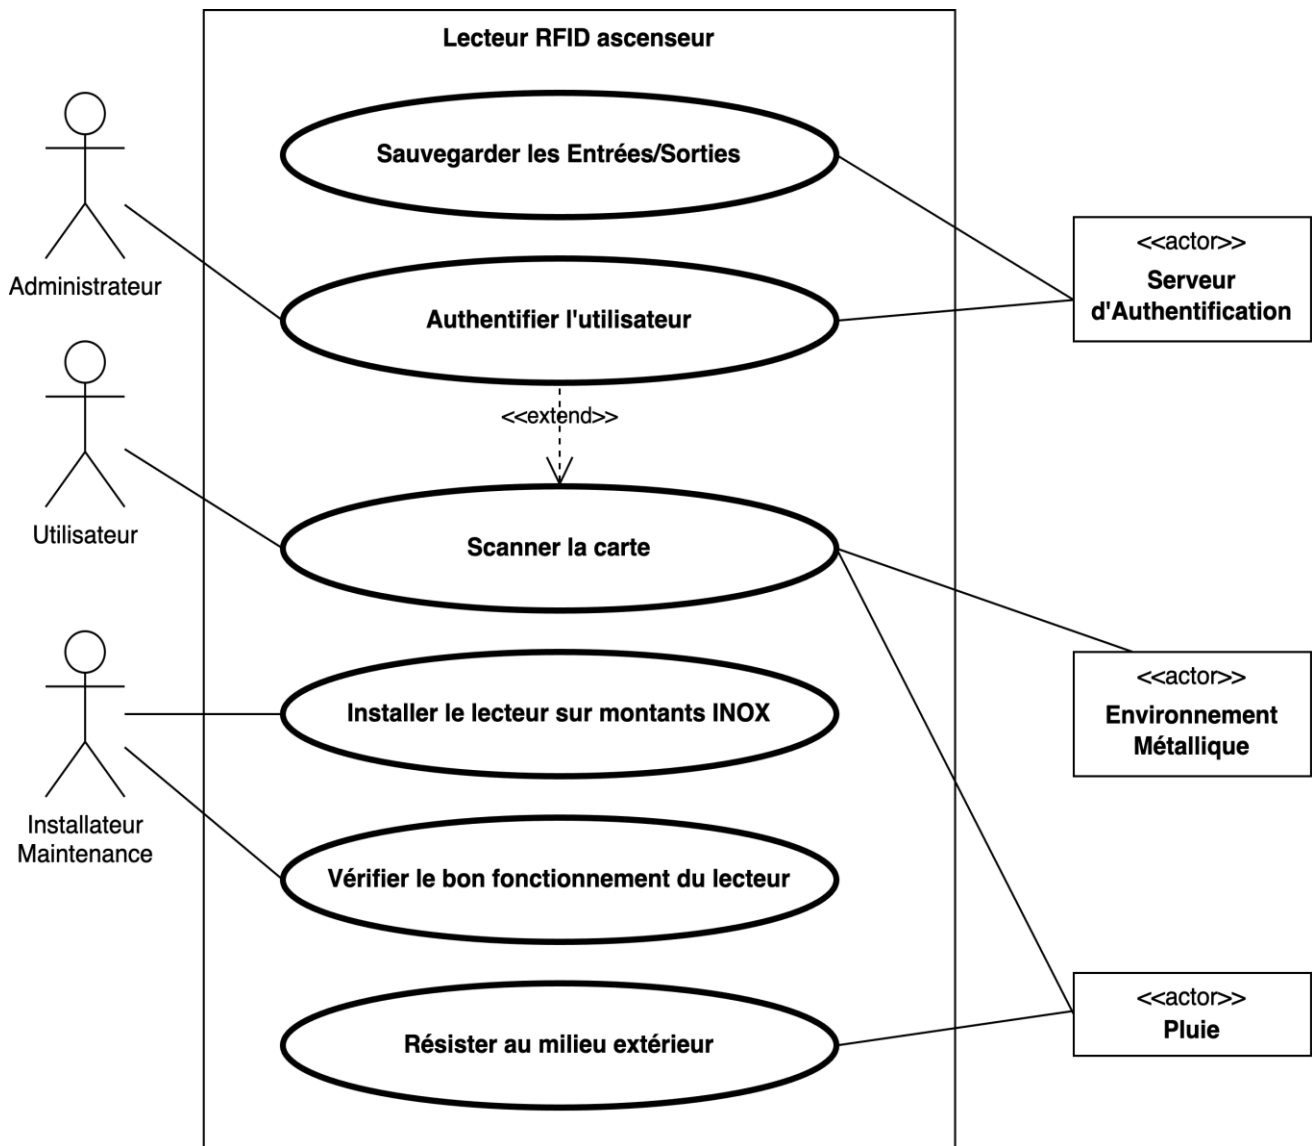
Lecteur RFID ascenseur

Administrateur

Sauvegarder les Entrées/Sorties

Authentifier l'utilisateur

<<actor>>
Serveur d'Authentification

<<extend>>

Utilisateur

Scanner la carte

Installateur Maintenance

Installer le lecteur sur montants INOX

<<actor>>
Environnement Métallique

Vérifier le bon fonctionnement du lecteur

Résister au milieu extérieur

<<actor>>
Pluie